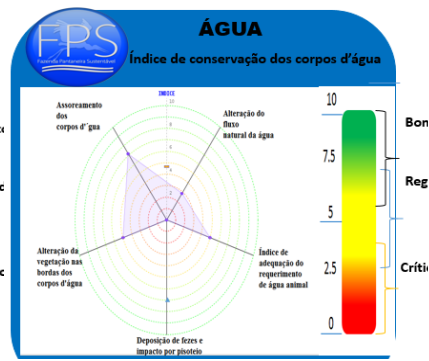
FPS
Fazenda Pantaneira Sustentável

ÁGUA
Índice de conservação dos corpos d'água

ÍNDICE
10
8
6
4
2
0

Assoreamento dos corpos d'gua

Alteração do fluxo natural da água

Índice de adequação do requerimento de água animal

Deposição de fezes e impacto por pisoteio

Alteração da vegetação nas bordas dos corpos d'água

10
7.5
5
2.5
0

Bon
Reg
Crític